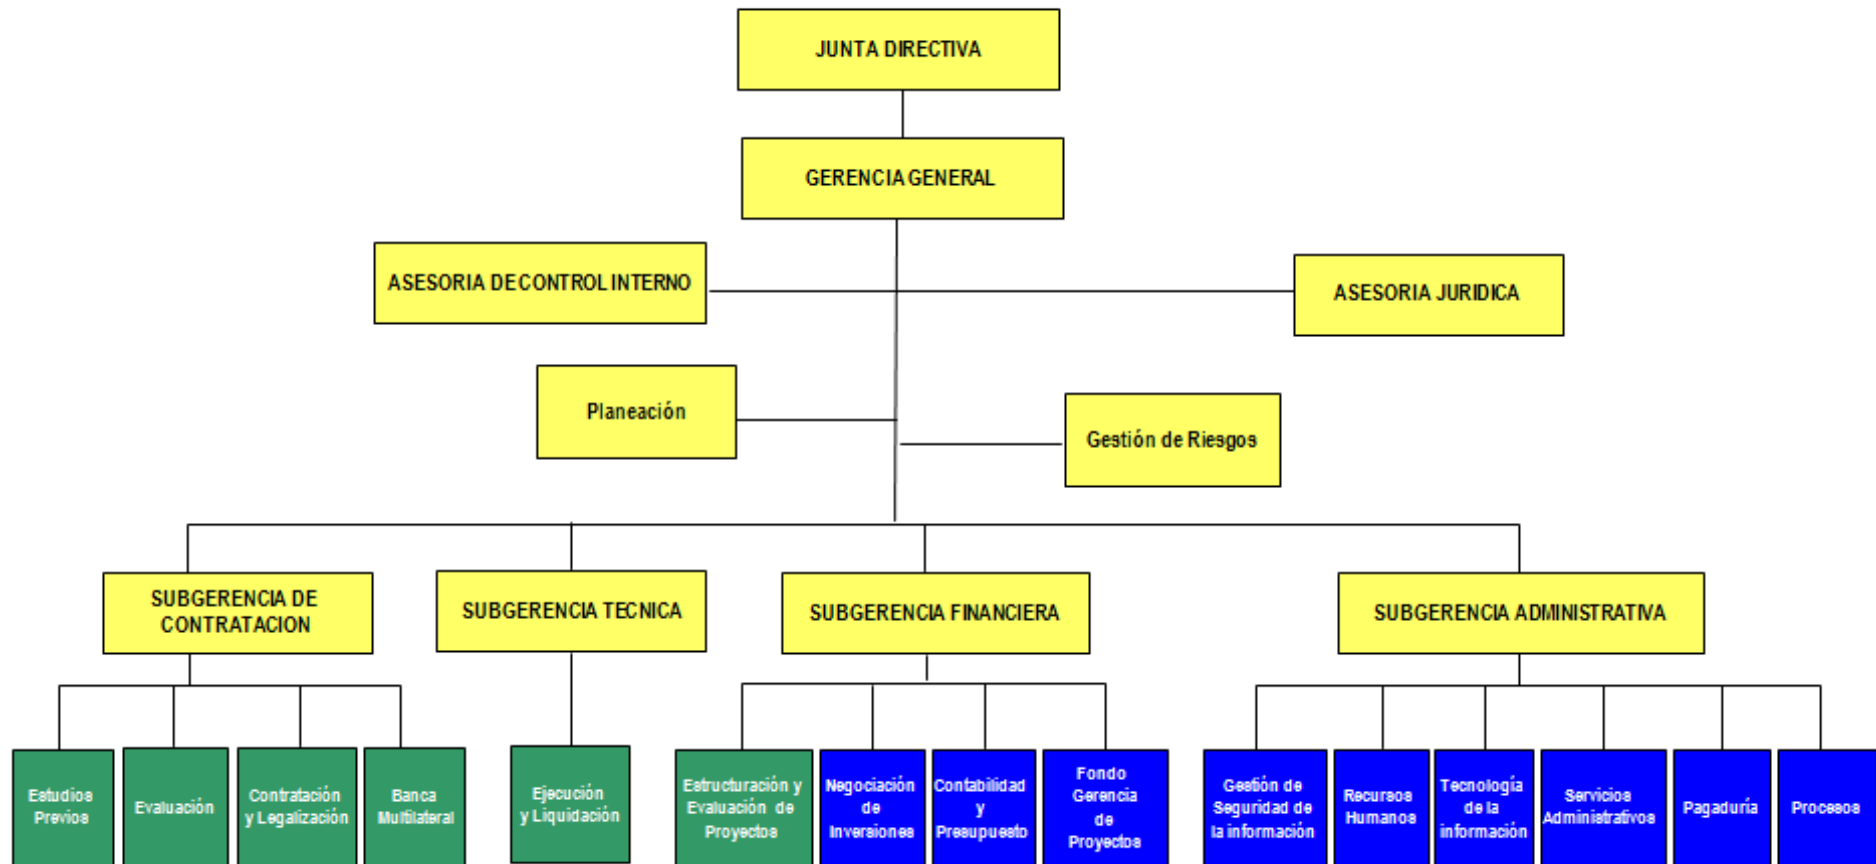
JUNTA DIRECTIVA

GERENCIA GENERAL

ASESORIA DE CONTROL INTERNO

ASESORIA JURIDICA

Planeación

Gestión de Riesgos

SUBGERENCIA DE CONTRATACION

SUBGERENCIA TECNICA

SUBGERENCIA FINANCIERA

SUBGERENCIA ADMINISTRATIVA

Estudios Previos

Evaluación

Contratación y Legalización

Banca Multilateral

Ejecución y Liquidación

Estructuración y Evaluación de Proyectos

Negociación de Inversiones

Contabilidad y Presupuesto

Fondo Gerencia de Proyectos

Gestión de Seguridad de la información

Recursos Humanos

Tecnología de la información

Servicios Administrativos

Pagaduría

Procesos